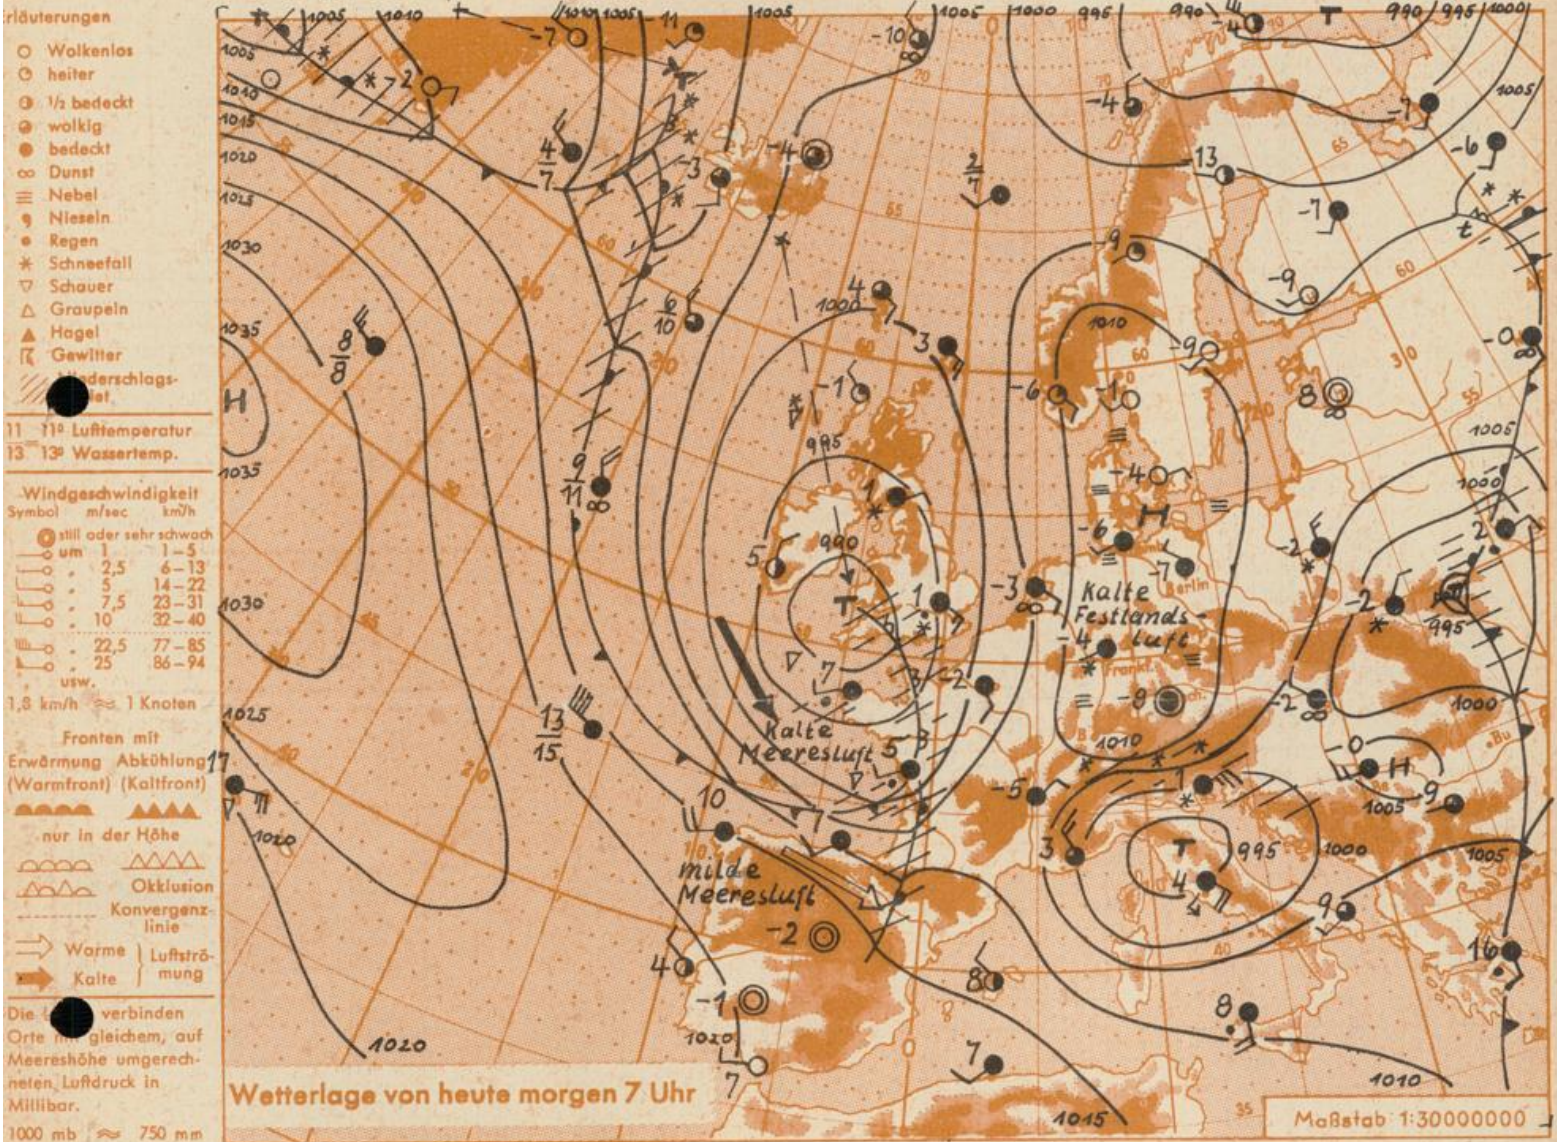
rläuterungen
Wolkenlos
heiter
1/2 bedeckt
wolkig
bedeckt
Dunst
Nebel
Nieseln
Regen
Schneefall
Schauer
Graupeln
Hagel
Gewitter
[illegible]derschlags-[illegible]iet

11 11° Lufttemperatur
13 13° Wassertemp.

Windgeschwindigkeit
| Symbol | m/sec | km/h |
|---|---|---|
| | still oder sehr schwach | |
| | um 1 | 1–5 |
| | „ 2,5 | 6–13 |
| | „ 5 | 14–22 |
| | „ 7,5 | 23–31 |
| | „ 10 | 32–40 |
| | „ 22,5 | 77–85 |
| | „ 25 | 86–94 |
| | usw. | |

1,8 km/h ≈ 1 Knoten

Fronten mit
Erwärmung (Warmfront) Abkühlung (Kaltfront)
nur in der Höhe
Okklusion
Konvergenzlinie
Warme Kalte Luftströmung

Die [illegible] verbinden Orte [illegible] gleichem, auf Meereshöhe umgerechneten Luftdruck in Millibar.
1000 mb ≈ 750 mm

1005 1010 1005 1000 995 990 995 1000 1015 1020 1025 1030 1035 1030 1025 1020 1010 1005 995 990 1000 1010 1005 1000 995 1000 1005 1010 1015 1020 1020

H T T H H

Kalte Festlandsluft
Kalte Meeresluft
milde Meeresluft

Berlin Frankf. Bu

Wetterlage von heute morgen 7 Uhr
Maßstab 1:30000000